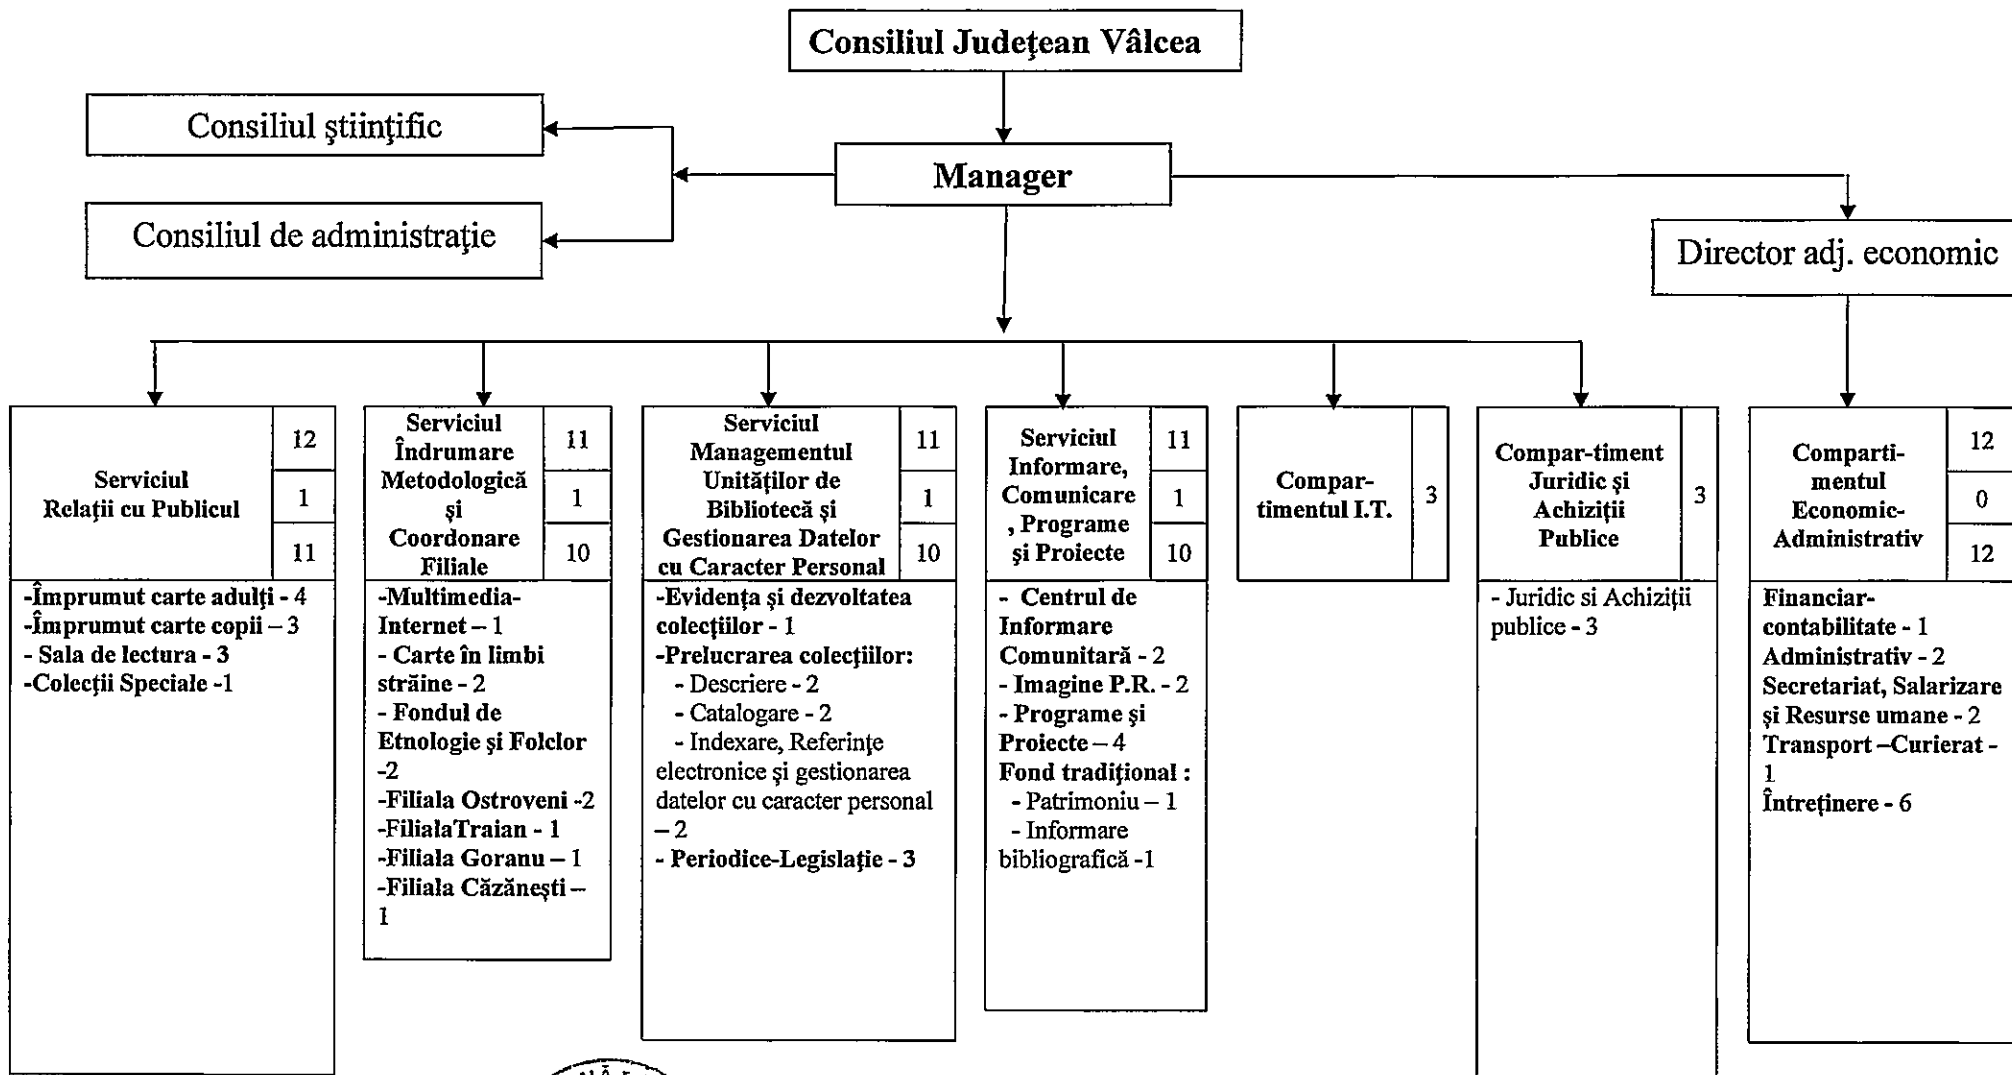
Consiliul Judeţean Vâlcea

Consiliul ştiinţific

Manager

Consiliul de administraţie

Director adj. economic

Serviciul Relaţii cu Publicul
12
1
11

-Împrumut carte adulţi - 4
-Împrumut carte copii – 3
- Sala de lectura - 3
-Colecţii Speciale -1

Serviciul Îndrumare Metodologică şi Coordonare Filiale
11
1
10

-Multimedia-Internet – 1
- Carte în limbi străine - 2
- Fondul de Etnologie şi Folclor -2
-Filiala Ostroveni -2
-FilialaTraian - 1
-Filiala Goranu – 1
-Filiala Căzăneşti – 1

Serviciul Managementul Unităţilor de Bibliotecă şi Gestionarea Datelor cu Caracter Personal
11
1
10

-Evidenţa şi dezvoltatea colecţiilor - 1
-Prelucrarea colecţiilor:
- Descriere - 2
- Catalogare - 2
- Indexare, Referinţe electronice şi gestionarea datelor cu caracter personal – 2
- Periodice-Legislaţie - 3

Serviciul Informare, Comunicare , Programe şi Proiecte
11
1
10

- Centrul de Informare Comunitară - 2
- Imagine P.R. - 2
- Programe şi Proiecte – 4
Fond tradiţional :
- Patrimoniu – 1
- Informare bibliografică -1

Compar-timentul I.T.
3

Compar-timent Juridic şi Achiziţii Publice
3

- Juridic si Achiziţii publice - 3

Comparti-mentul Economic-Administrativ
12
0
12

Financiar-contabilitate - 1
Administrativ - 2
Secretariat, Salarizare şi Resurse umane - 2
Transport –Curierat - 1
Întreţinere - 6